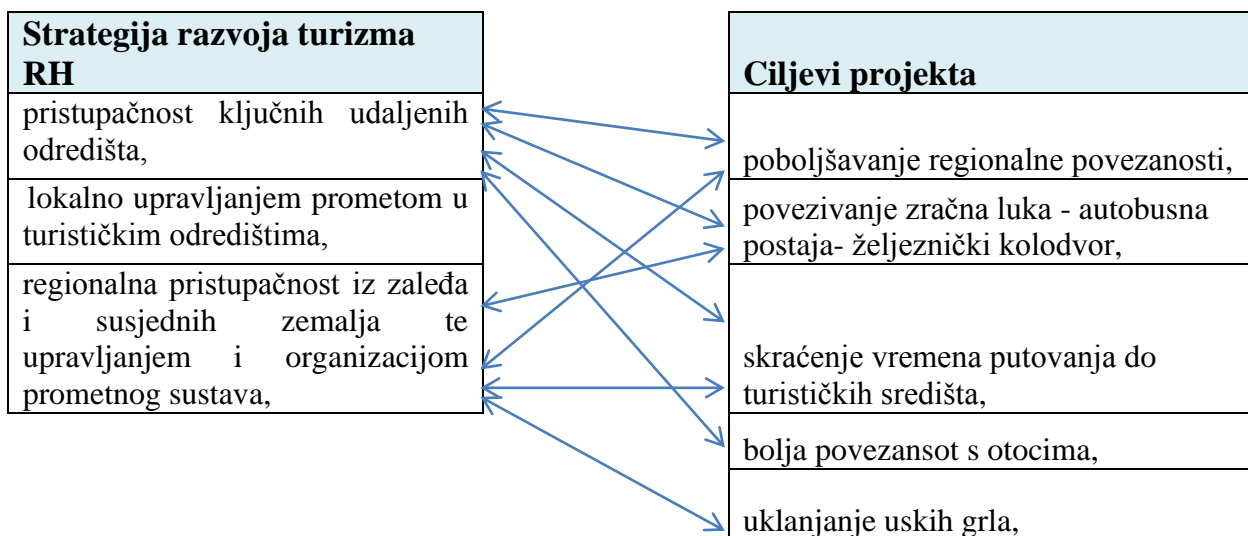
Strategija razvoja turizma RH

pristupačnost ključnih udaljenih odredišta,

lokalno upravljanjem prometom u turističkim odredištima,

regionalna pristupačnost iz zaleđa i susjednih zemalja te upravljanjem i organizacijom prometnog sustava,

Ciljevi projekta

poboljšavanje regionalne povezanosti,

povezivanje zračna luka - autobusna postaja- željeznički kolodvor,

skraćenje vremena putovanja do turističkih središta,

bolja povezansot s otocima,

uklanjanje uskih grla,